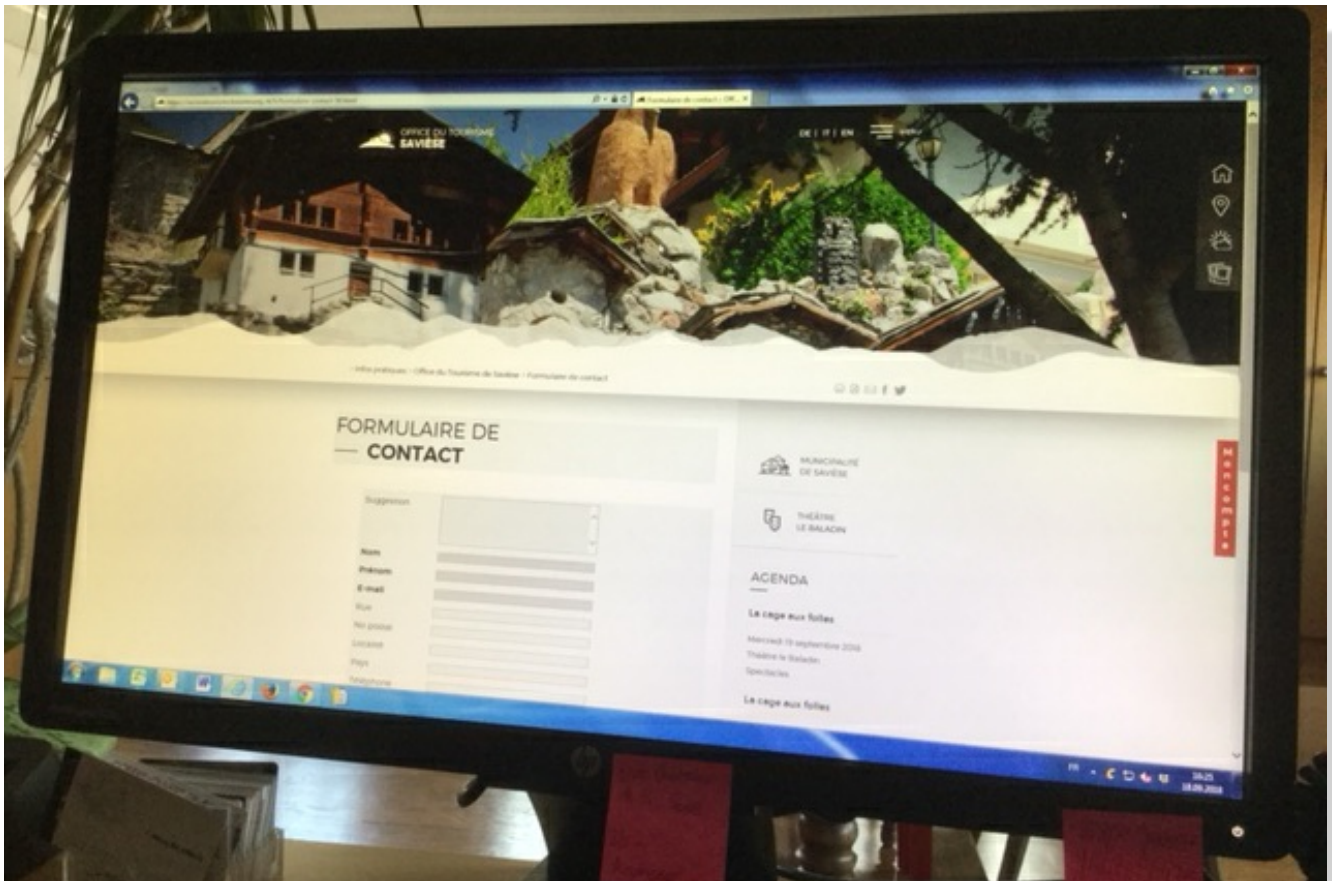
Formulaire de contact - Off... ×

OFFICE DU TOURISME
SAVIÈSE

DE | IT | EN

Infos pratiques › Office du Tourisme de Savièse › Formulaire de contact

FORMULAIRE DE
— CONTACT

Suggestion

Nom
Prénom
E-mail
Rue
No postal
Localité
Pays
Téléphone

MUNICIPALITÉ
DE SAVIÈSE

THÉÂTRE
LE BALADIN

AGENDA

La cage aux folles

Mercredi 19 septembre 2018
Théâtre le Baladin
Spectacles

La cage aux folles

Mercompta

FR

16:25
18.09.2018